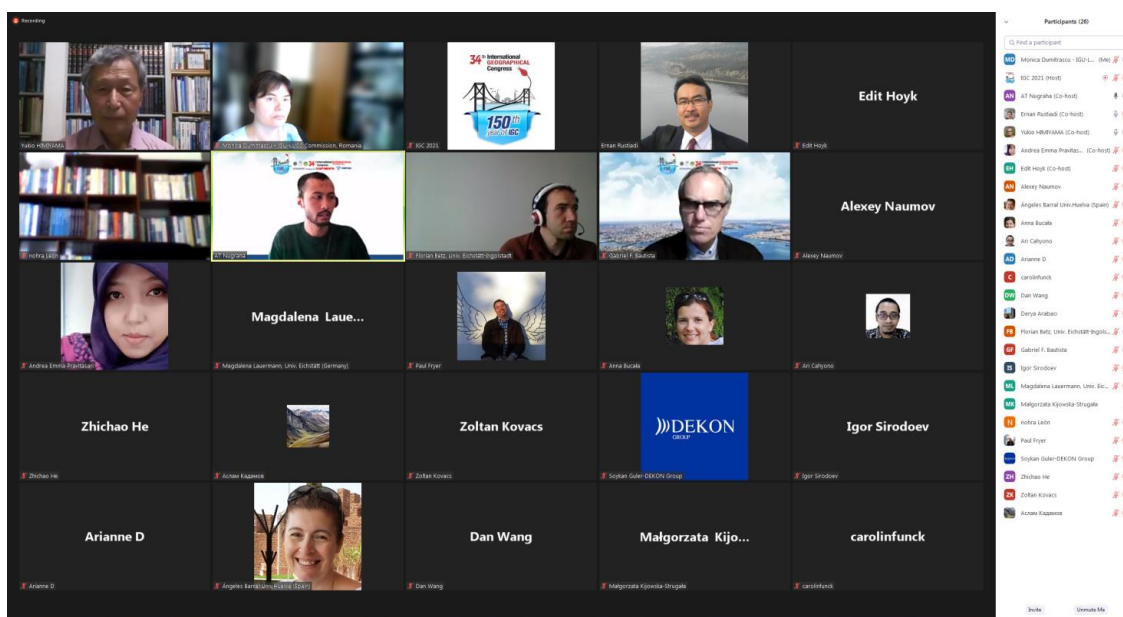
Recording

34th International Geographical Congress
150th years of IGC

Yukio HIMIYAMA
Monica Dumitrascu - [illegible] Commission, Romania
IGC 2021
Ernan Rustiadi
Edit Hoyk
Edit Hoyk

nohra León
AT Nugraha
Florian Betz, Univ. Eichstätt-Ingolstadt
Gabriel F. Bautista
Alexey Naumov
Alexey Naumov

Andrea Emma Pravitasari
Magdalena Laue...
Magdalena Lauermann, Univ. Eichstätt (Germany)
Paul Fryer
Anna Bucała
Ari Cahyono

Zhichao He
Zhichao He
Аслам Кадамов
Zoltan Kovacs
Zoltan Kovacs
DEKON GROUP
Soykan Guler-DEKON Group
Igor Sirodoev
Igor Sirodoev

Arianne D
Arianne D
Ángeles Barral Univ. Huelva (Spain)
Dan Wang
Dan Wang
Małgorzata Kijo...
Małgorzata Kijowska-Strugała
carolinfunck
carolinfunck

Participants (28)
Find a participant
MD Monica Dumitrascu - IGU-L... (Me)
IGC 2021 (Host)
AN AT Nugraha (Co-host)
Ernan Rustiadi (Co-host)
Yukio HIMIYAMA (Co-host)
Andrea Emma Pravitas... (Co-host)
EH Edit Hoyk (Co-host)
AN Alexey Naumov
Ángeles Barral Univ.Huelva (Spain)
Anna Bucała
Ari Cahyono
AD Arianne D
C carolinfunck
DW Dan Wang
Derya Arabacı
FB Florian Betz, Univ. Eichstätt-Ingols...
GF Gabriel F. Bautista
IS Igor Sirodoev
ML Magdalena Lauermann, Univ. Eic...
MK Małgorzata Kijowska-Strugała
N nohra León
Paul Fryer
Soykan Guler-DEKON Group
ZH Zhichao He
ZK Zoltan Kovacs
Аслам Кадамов
Invite
Unmute Me